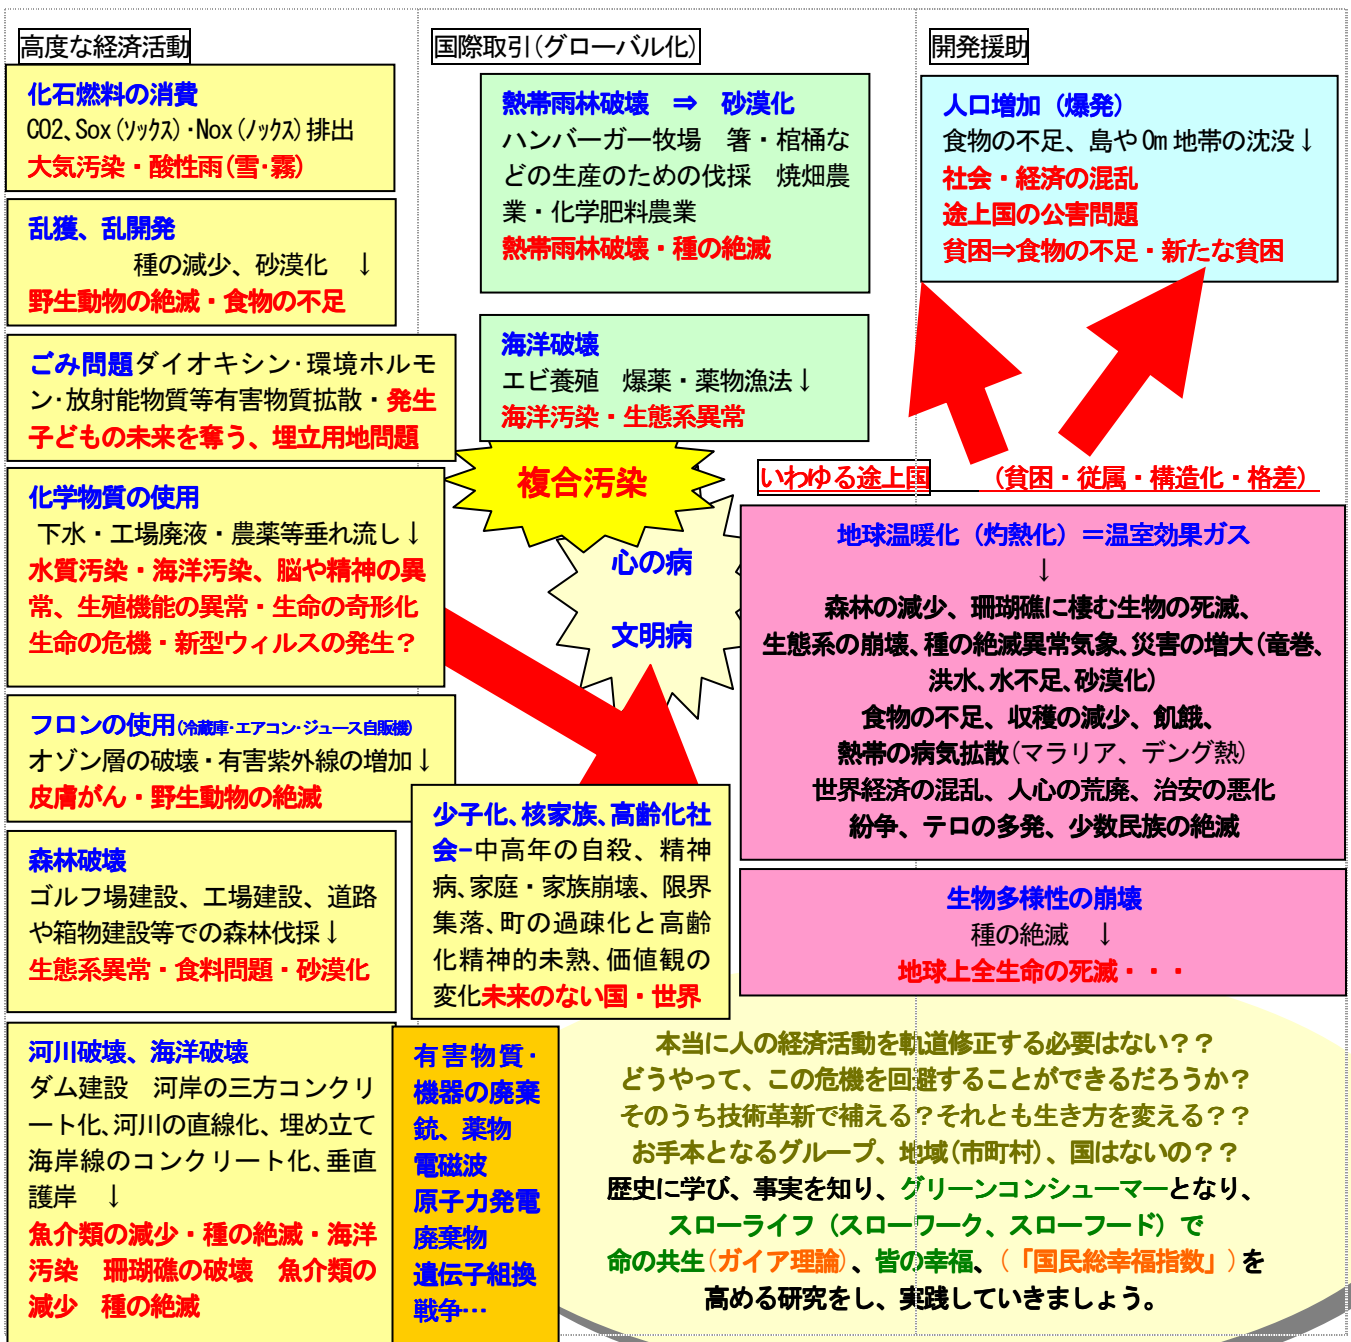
高度な経済活動

化石燃料の消費
CO2、Sox(ソックス)・Nox(ノックス)排出
大気汚染・酸性雨(雪・霧)

乱獲、乱開発
種の減少、砂漠化 ↓
野生動物の絶滅・食物の不足

ごみ問題ダイオキシン・環境ホルモン・放射能物質等有害物質拡散・発生
子どもの未来を奪う、埋立用地問題

化学物質の使用
下水・工場廃液・農薬等垂れ流し↓
水質汚染・海洋汚染、脳や精神の異常、生殖機能の異常・生命の奇形化
生命の危機・新型ウィルスの発生？

フロンの使用(冷蔵庫・エアコン・ジュース自販機)
オゾン層の破壊・有害紫外線の増加↓
皮膚がん・野生動物の絶滅

森林破壊
ゴルフ場建設、工場建設、道路や箱物建設等での森林伐採↓
生態系異常・食料問題・砂漠化

河川破壊、海洋破壊
ダム建設 河岸の三方コンクリート化、河川の直線化、埋め立て
海岸線のコンクリート化、垂直護岸 ↓
魚介類の減少・種の絶滅・海洋汚染 珊瑚礁の破壊 魚介類の減少 種の絶滅

有害物質・機器の廃棄
銃、薬物
電磁波
原子力発電
廃棄物
遺伝子組換
戦争…

国際取引(グローバル化)

熱帯雨林破壊 ⇒ 砂漠化
ハンバーガー牧場 箸・棺桶などの生産のための伐採 焼畑農業・化学肥料農業
熱帯雨林破壊・種の絶滅

海洋破壊
エビ養殖 爆薬・薬物漁法↓
海洋汚染・生態系異常

複合汚染

心の病

文明病

少子化、核家族、高齢化社会−中高年の自殺、精神病、家庭・家族崩壊、限界集落、町の過疎化と高齢化精神的未熟、価値観の変化未来のない国・世界

開発援助

人口増加(爆発)
食物の不足、島や0m地帯の沈没↓
社会・経済の混乱
途上国の公害問題
貧困⇒食物の不足・新たな貧困

いわゆる途上国 (貧困・従属・構造化・格差)

地球温暖化(灼熱化)＝温室効果ガス
↓
森林の減少、珊瑚礁に棲む生物の死滅、
生態系の崩壊、種の絶滅異常気象、災害の増大(竜巻、洪水、水不足、砂漠化)
食物の不足、収穫の減少、飢餓、
熱帯の病気拡散(マラリア、デング熱)
世界経済の混乱、人心の荒廃、治安の悪化
紛争、テロの多発、少数民族の絶滅

生物多様性の崩壊
種の絶滅 ↓
地球上全生命の死滅・・・

本当に人の経済活動を軌道修正する必要はない？？
どうやって、この危機を回避することができるだろうか？
そのうち技術革新で補える？それとも生き方を変える？？
お手本となるグループ、地域(市町村)、国はないの？？
歴史に学び、事実を知り、グリーンコンシューマーとなり、
スローライフ(スローワーク、スローフード)で
命の共生(ガイア理論)、皆の幸福、(「国民総幸福指数」)を
高める研究をし、実践していきましょう。